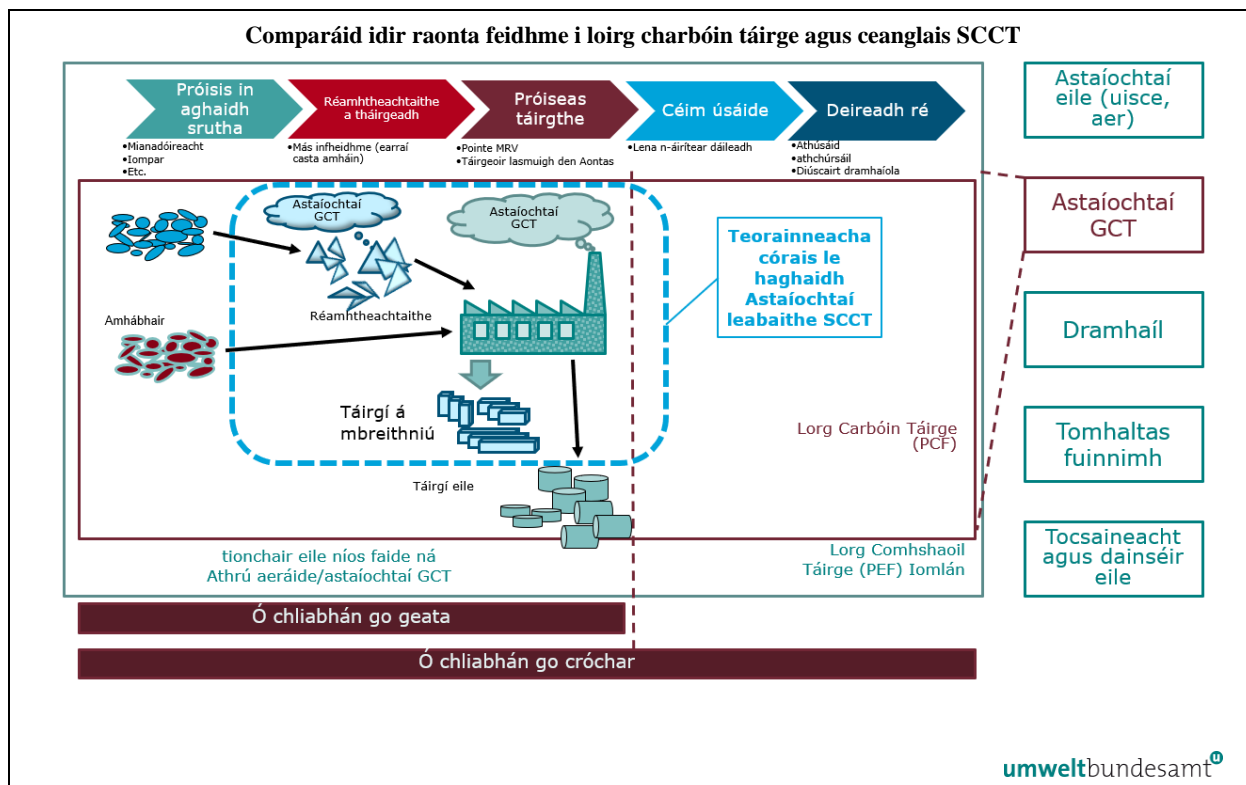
Comparáid idir raonta feidhme i loirg charbóin táirge agus ceanglais SCCT

Próisis in aghaidh srutha
•Mianadóireacht
•Iompar
•Etc.

Réamhtheachtaithe a tháirgeadh
•Más infheidhme (earraí casta amháin)

Próiseas táirgthe
•Pointe MRV
•Táirgeoir lasmuigh den Aontas

Céim úsáide
•Lena n-áirítear dáileadh

Deireadh ré
•Athúsáid
•athchúrsáil
•Diúscairt dramhaíola

Astaíochtaí GCT

Astaíochtaí GCT

Réamhtheachtaithe

Amhábhair

Táirgí á mbreithniú

Táirgí eile

Teorainneacha córais le haghaidh Astaíochtaí leabaithe SCCT

Lorg Carbóin Táirge (PCF)

tionchair eile níos faide ná Athrú aeráide/astaíochtaí GCT

Lorg Comhshaoil Táirge (PEF) Iomlán

Ó chliabhán go geata

Ó chliabhán go cróchar

Astaíochtaí eile (uisce, aer)

Astaíochtaí GCT

Dramhaíl

Tomhaltas fuinnimh

Tocsaineacht agus dainséir eile

umweltbundesamt